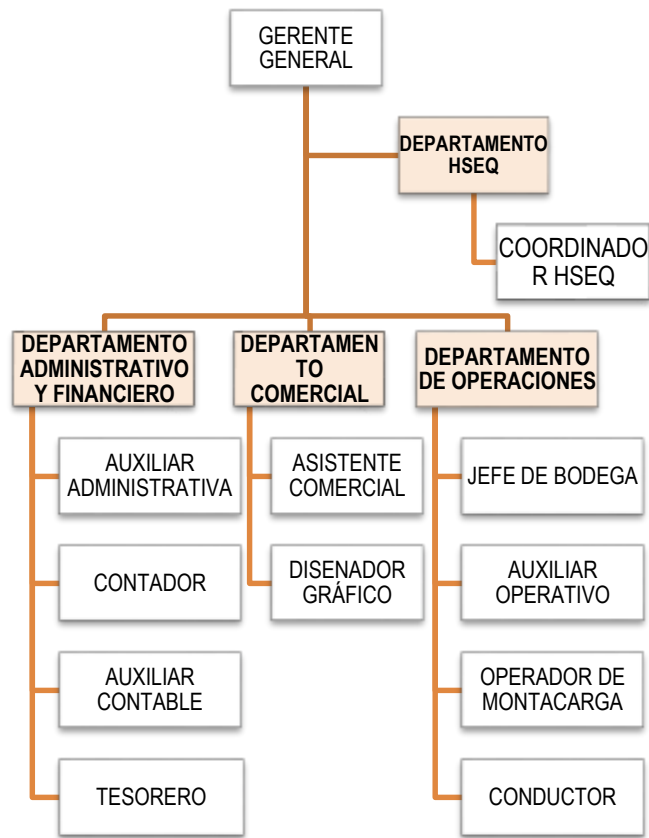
GERENTE GENERAL

DEPARTAMENTO HSEQ

COORDINADO R HSEQ

DEPARTAMENTO ADMINISTRATIVO Y FINANCIERO

AUXILIAR ADMINISTRATIVA

CONTADOR

AUXILIAR CONTABLE

TESORERO

DEPARTAMEN TO COMERCIAL

ASISTENTE COMERCIAL

DISENADOR GRÁFICO

DEPARTAMENTO DE OPERACIONES

JEFE DE BODEGA

AUXILIAR OPERATIVO

OPERADOR DE MONTACARGA

CONDUCTOR